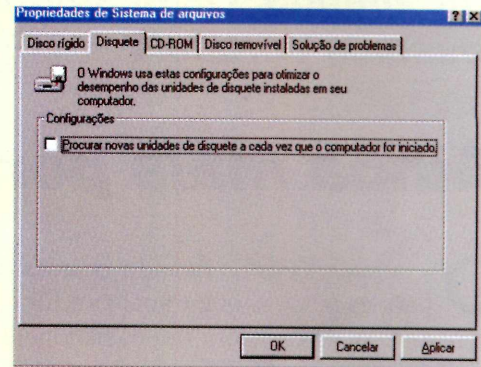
Propriedades de Sistema de arquivos

?
X

Disco rígido
Disquete
CD-ROM
Disco removível
Solução de problemas

O Windows usa estas configurações para otimizar o desempenho das unidades de disquete instaladas em seu computador.

Configurações

Procurar novas unidades de disquete a cada vez que o computador for iniciado.

OK
Cancelar
Aplicar